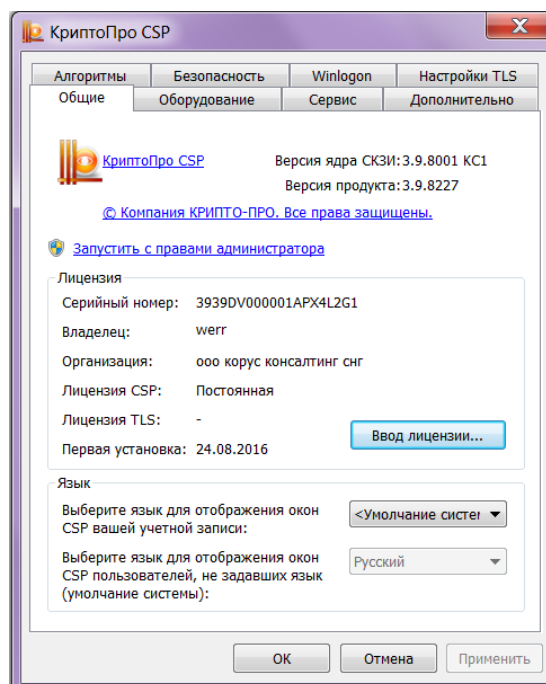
КриптоПро CSP

Алгоритмы
Безопасность
Winlogon
Настройки TLS
Общие
Оборудование
Сервис
Дополнительно

КриптоПро CSP
Версия ядра СКЗИ: 3.9.8001 КС1
Версия продукта: 3.9.8227
© Компания КРИПТО-ПРО. Все права защищены.

Запустить с правами администратора

Лицензия
Серийный номер: 3939DV000001APX4L2G1
Владелец: werr
Организация: ооо корус консалтинг снг
Лицензия CSP: Постоянная
Лицензия TLS: -
Первая установка: 24.08.2016
Ввод лицензии...

Язык
Выберите язык для отображения окон CSP вашей учетной записи:
<Умолчание систем
Выберите язык для отображения окон CSP пользователей, не задавших язык (умолчание системы):
Русский

ОК
Отмена
Применить